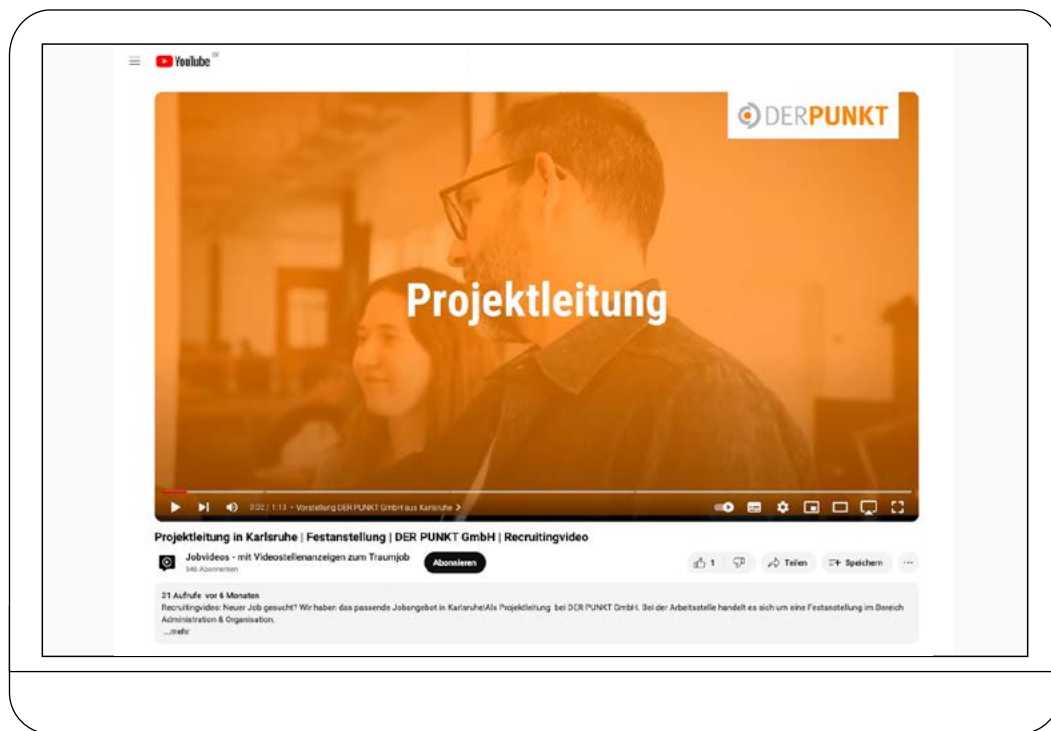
YouTube DE

DERPUNKT

Projektleitung

0:02 / 1:13 • Vorstellung DER PUNKT GmbH aus Karlsruhe >

Projektleitung in Karlsruhe | Festanstellung | DER PUNKT GmbH | Recruitingvideo

Jobvideos - mit Videostellenanzeigen zum Traumjob
546 Abonnenten

Abonnieren

1

Teilen

Speichern

31 Aufrufe vor 6 Monaten
Recruitingvideo: Neuer Job gesucht? Wir haben das passende Jobangebot in Karlsruhe!Als Projektleitung bei DER PUNKT GmbH. Bei der Arbeitsstelle handelt es sich um eine Festanstellung im Bereich Administration & Organisation.
...mehr